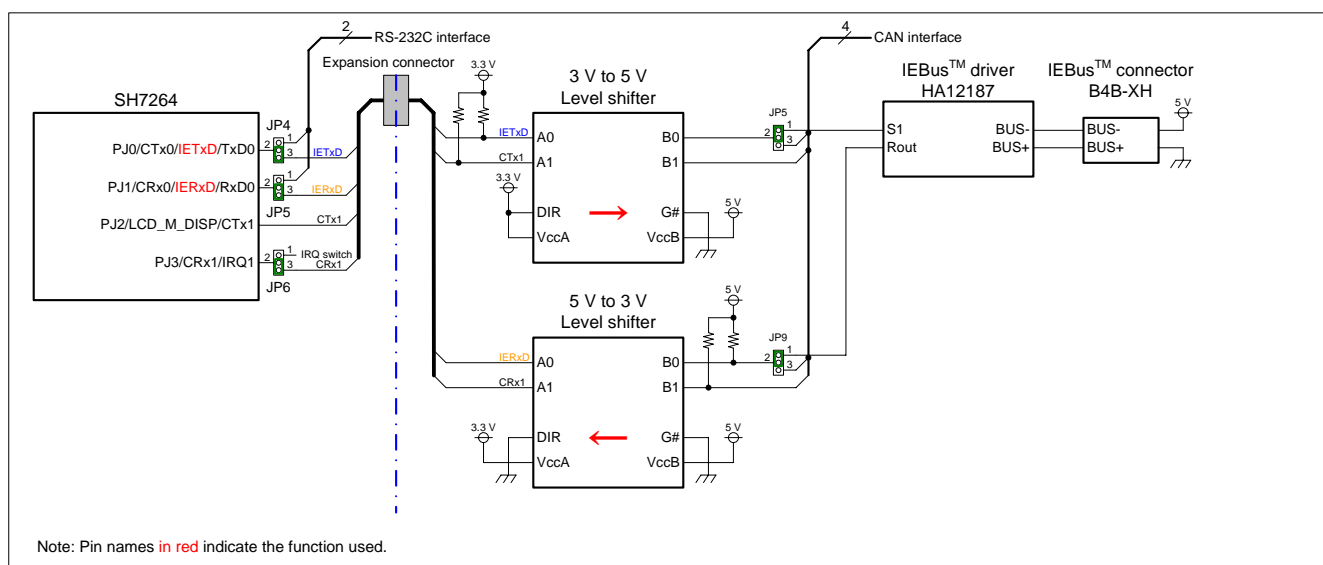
2
RS-232C interface
Expansion connector
SH7264
JP4
1
2
3
PJ0/CTx0/IETxD/TxD0
IETxD
PJ1/CRx0/IERxD/RxD0
2
1
3
IERxD
JP5
PJ2/LCD_M_DISP/CTx1
CTx1
PJ3/CRx1/IRQ1
2
1
IRQ switch
3
CRx1
JP6
3.3 V
IETxD
CTx1
3.3 V
3 V to 5 V
Level shifter
A0
A1
DIR
VccA
B0
B1
G#
VccB
5 V
JP5
2
1
3
4
CAN interface
IEBus$^{TM}$ driver
HA12187
S1
Rout
BUS-
BUS+
IEBus$^{TM}$ connector
B4B-XH
BUS-
BUS+
5 V
5 V to 3 V
Level shifter
5 V
JP9
2
1
3
IERxD
A0
CRx1
A1
B0
B1
3.3 V
DIR
VccA
G#
VccB
5 V
Note: Pin names in red indicate the function used.